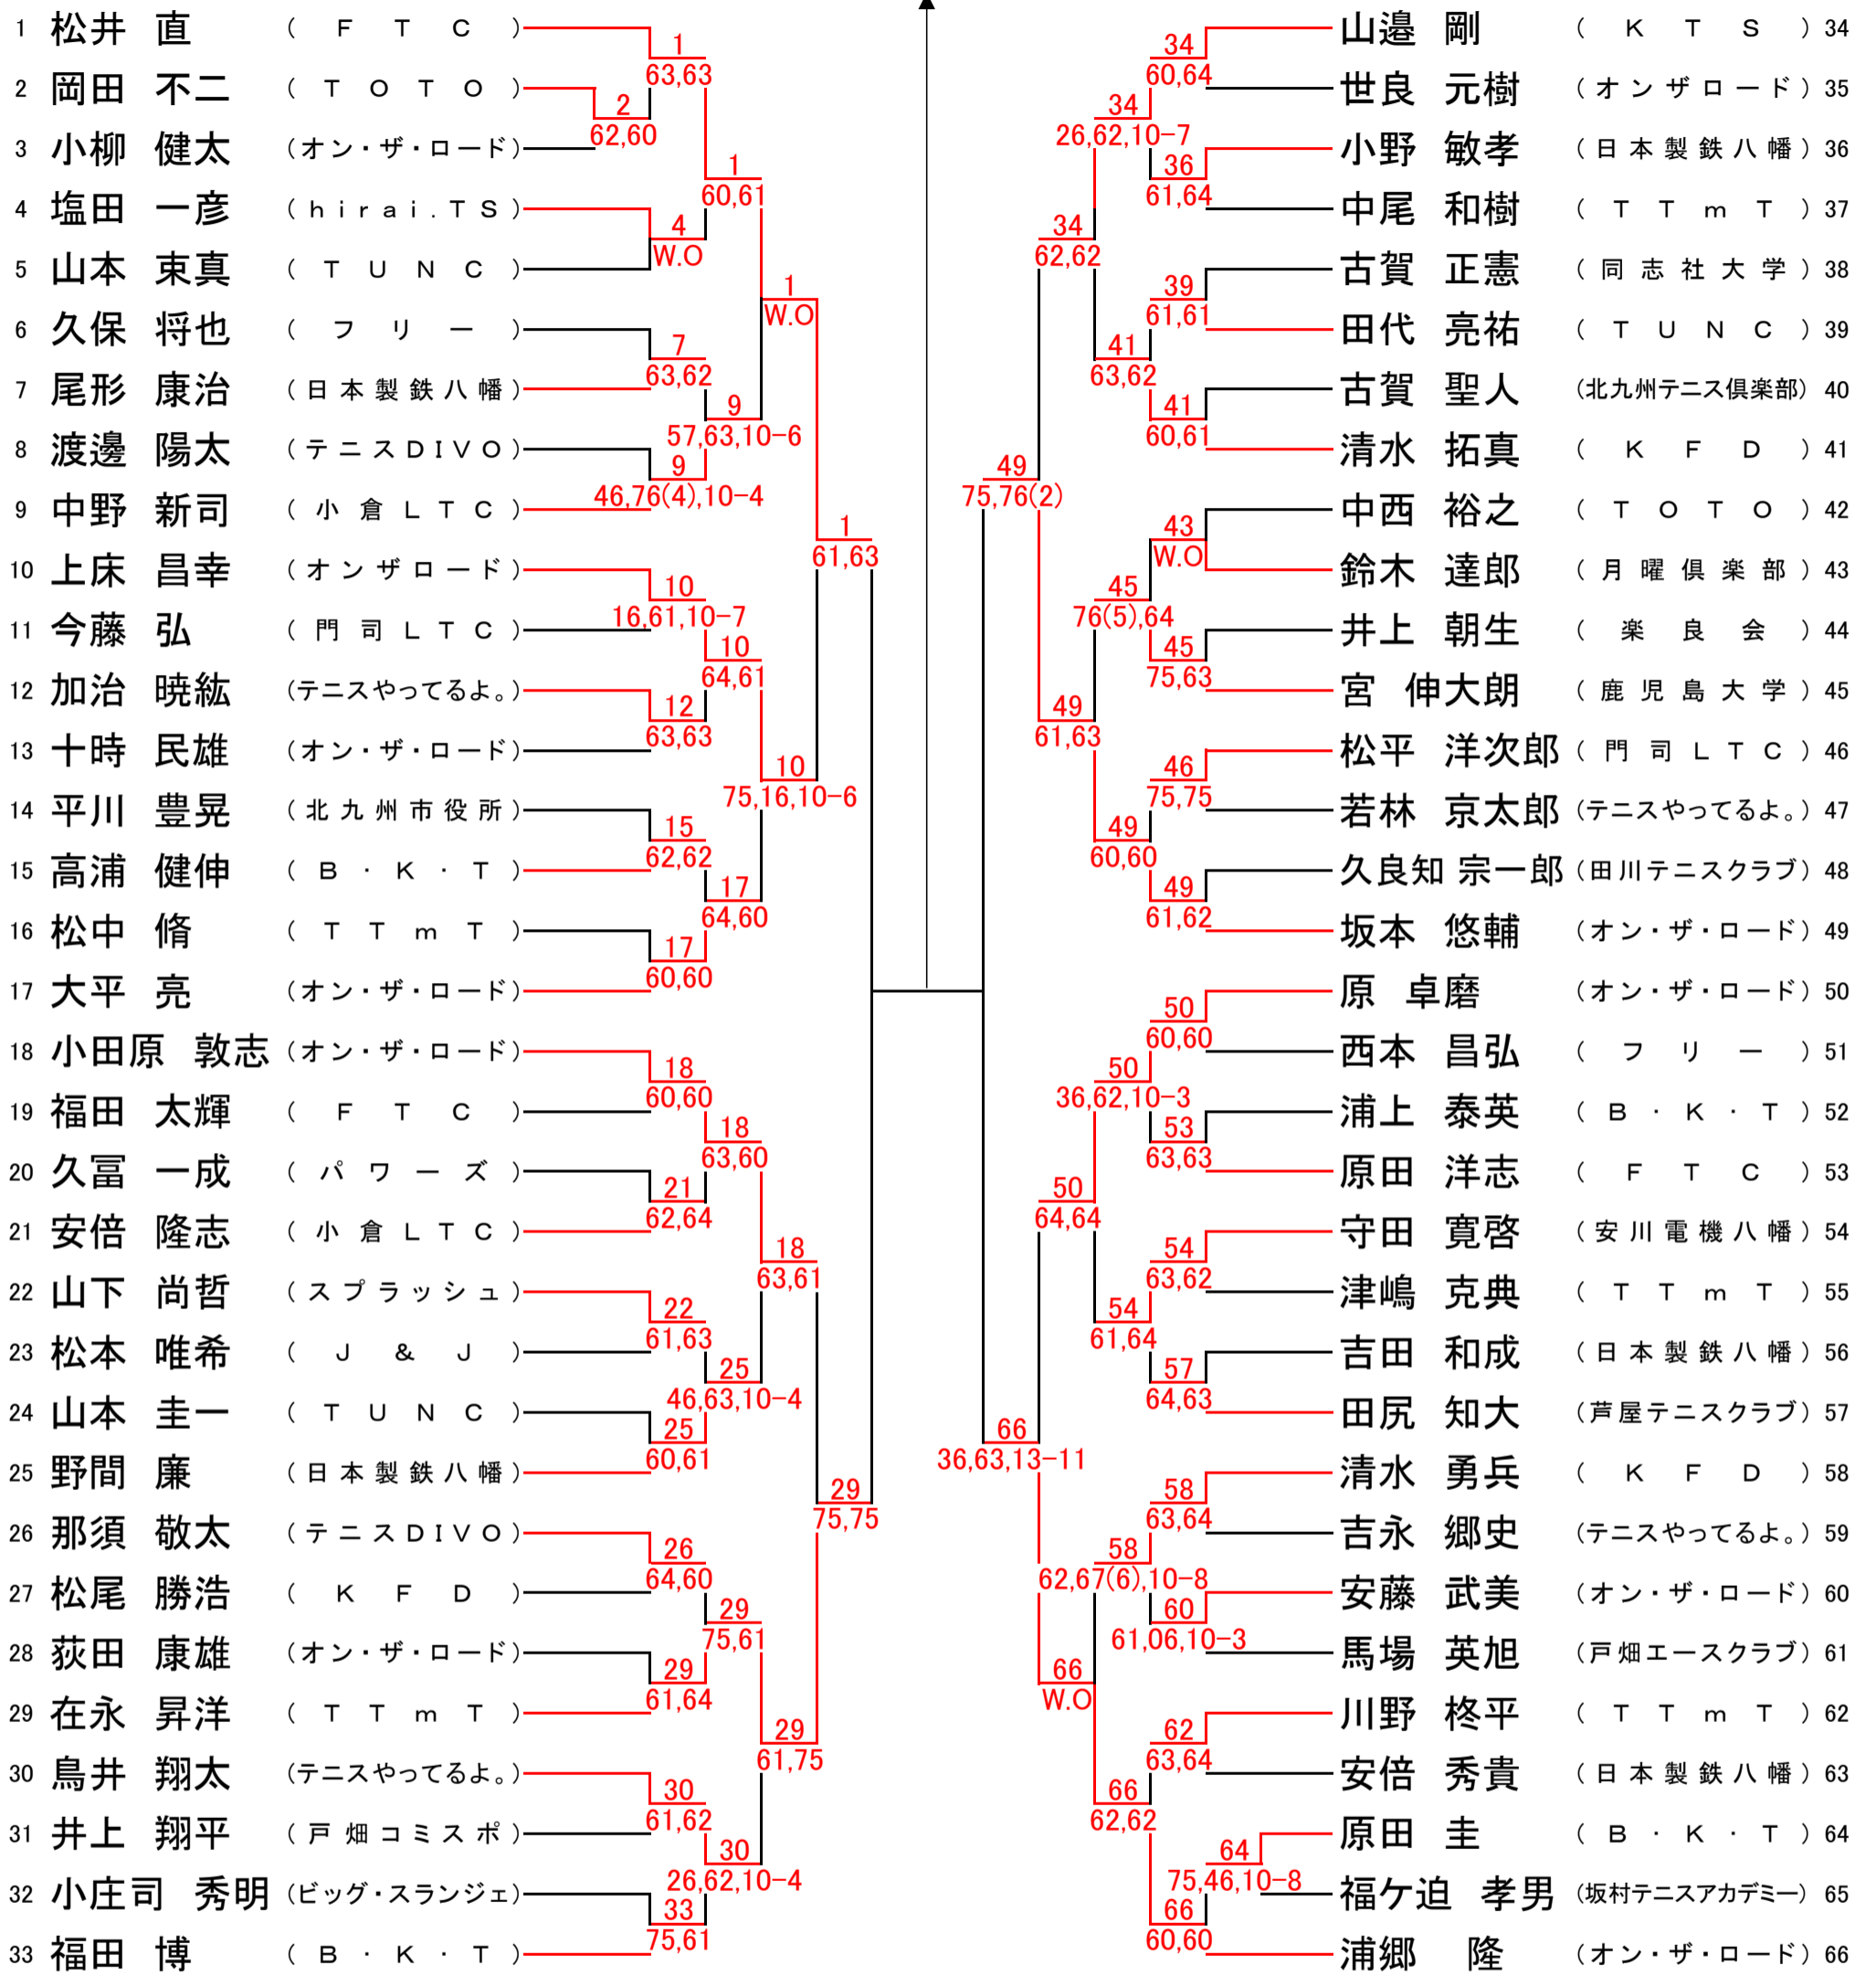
1 松井 直 （ F T C ）
2 岡田 不二 （ T O T O ）
3 小柳 健太 （オン・ザ・ロード）
4 塩田 一彦 （ h i r a i . T S ）
5 山本 東真 （ T U N C ）
6 久保 将也 （ フ リ ー ）
7 尾形 康治 （日本製鉄八幡）
8 渡邊 陽太 （テニスDIVO）
9 中野 新司 （ 小 倉 L T C ）
10 上床 昌幸 （オンザロード）
11 今藤 弘 （ 門 司 L T C ）
12 加治 暁紘 （テニスやってるよ。）
13 十時 民雄 （オン・ザ・ロード）
14 平川 豊晃 （北九州市役所）
15 高浦 健伸 （ B ・ K ・ T ）
16 松中 脩 （ T T m T ）
17 大平 亮 （オン・ザ・ロード）
18 小田原 敦志 （オン・ザ・ロード）
19 福田 太輝 （ F T C ）
20 久冨 一成 （ パ ワ ー ズ ）
21 安倍 隆志 （ 小 倉 L T C ）
22 山下 尚哲 （スプラッシュ）
23 松本 唯希 （ J & J ）
24 山本 圭一 （ T U N C ）
25 野間 廉 （日本製鉄八幡）
26 那須 敬太 （テニスDIVO）
27 松尾 勝浩 （ K F D ）
28 荻田 康雄 （オン・ザ・ロード）
29 在永 昇洋 （ T T m T ）
30 鳥井 翔太 （テニスやってるよ。）
31 井上 翔平 （戸畑コミスポ）
32 小庄司 秀明 （ビッグ・スランジェ）
33 福田 博 （ B ・ K ・ T ）

1 63,63
2 62,60
1 60,61
4 W.O
1 W.O
7 63,62
9 57,63,10−6
9 46,76(4),10−4
1 61,63
10 16,61,10−7
10 64,61
12 63,63
10 75,16,10−6
15 62,62
17 64,60
17 60,60
18 60,60
18 63,60
21 62,64
18 63,61
22 61,63
25 46,63,10−4
25 60,61
29 75,75
26 64,60
29 75,61
29 61,64
29 61,75
30 61,62
30 26,62,10−4
33 75,61

34 60,64
34 26,62,10−7
36 61,64
34 62,62
39 61,61
41 63,62
41 60,61
49 75,76(2)
43 W.O
45 76(5),64
45 75,63
49 61,63
46 75,75
49 60,60
49 61,62
50 60,60
50 36,62,10−3
53 63,63
50 64,64
54 63,62
54 61,64
57 64,63
66 36,63,13−11
58 63,64
58 62,67(6),10−8
60 61,06,10−3
66 W.O
62 63,64
66 62,62
64 75,46,10−8
66 60,60

山邉 剛 （ K T S ）34
世良 元樹 （オンザロード）35
小野 敏孝 （日本製鉄八幡）36
中尾 和樹 （ T T m T ）37
古賀 正憲 （同志社大学）38
田代 亮祐 （ T U N C ）39
古賀 聖人 （北九州テニス倶楽部）40
清水 拓真 （ K F D ）41
中西 裕之 （ T O T O ）42
鈴木 達郎 （月曜倶楽部）43
井上 朝生 （ 楽 良 会 ）44
宮 伸大朗 （鹿児島大学）45
松平 洋次郎 （ 門 司 L T C ）46
若林 京太郎 （テニスやってるよ。）47
久良知 宗一郎 （田川テニスクラブ）48
坂本 悠輔 （オン・ザ・ロード）49
原 卓磨 （オン・ザ・ロード）50
西本 昌弘 （ フ リ ー ）51
浦上 泰英 （ B ・ K ・ T ）52
原田 洋志 （ F T C ）53
守田 寛啓 （安川電機八幡）54
津嶋 克典 （ T T m T ）55
吉田 和成 （日本製鉄八幡）56
田尻 知大 （芦屋テニスクラブ）57
清水 勇兵 （ K F D ）58
吉永 郷史 （テニスやってるよ。）59
安藤 武美 （オン・ザ・ロード）60
馬場 英旭 （戸畑エースクラブ）61
川野 柊平 （ T T m T ）62
安倍 秀貴 （日本製鉄八幡）63
原田 圭 （ B ・ K ・ T ）64
福ケ迫 孝男 （坂村テニスアカデミー）65
浦郷 隆 （オン・ザ・ロード）66